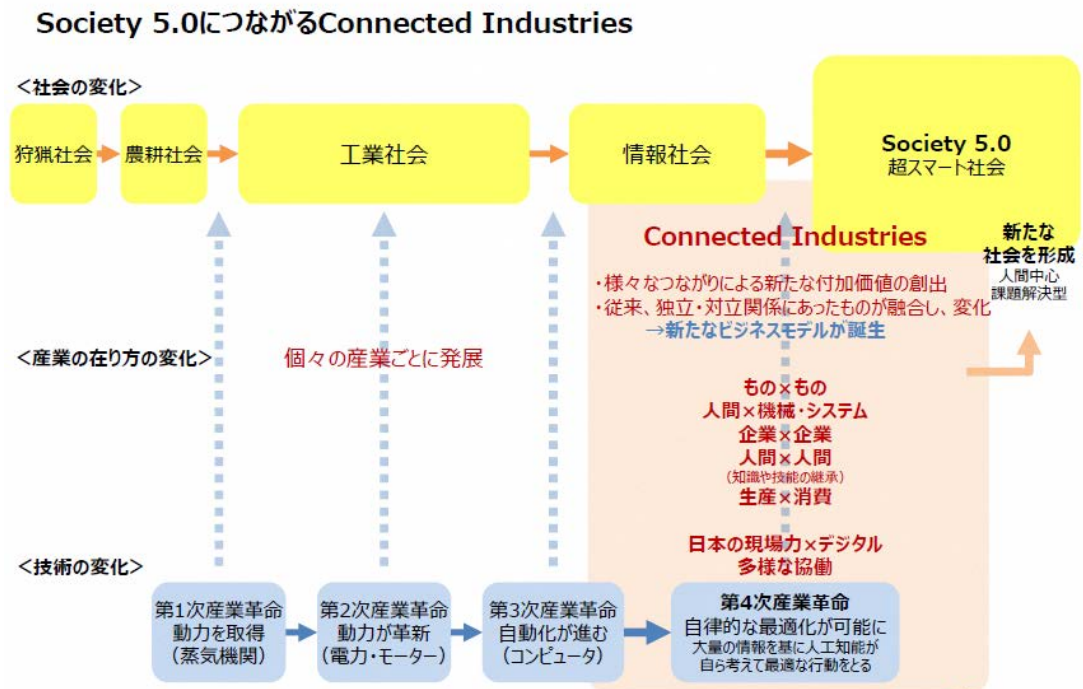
Society 5.0につながるConnected Industries

<社会の変化>

狩猟社会 農耕社会 工業社会 情報社会 Society 5.0 超スマート社会

Connected Industries

新たな社会を形成
人間中心
課題解決型

・様々なつながりによる新たな付加価値の創出
・従来、独立・対立関係にあったものが融合し、変化
→新たなビジネスモデルが誕生

<産業の在り方の変化>

個々の産業ごとに発展

もの×もの
人間×機械・システム
企業×企業
人間×人間
(知識や技能の継承)
生産×消費

日本の現場力×デジタル
多様な協働

<技術の変化>

第1次産業革命
動力を取得
(蒸気機関)

第2次産業革命
動力が革新
(電力・モーター)

第3次産業革命
自動化が進む
(コンピュータ)

第4次産業革命
自律的な最適化が可能に
大量の情報を基に人工知能が自ら考えて最適な行動をとる